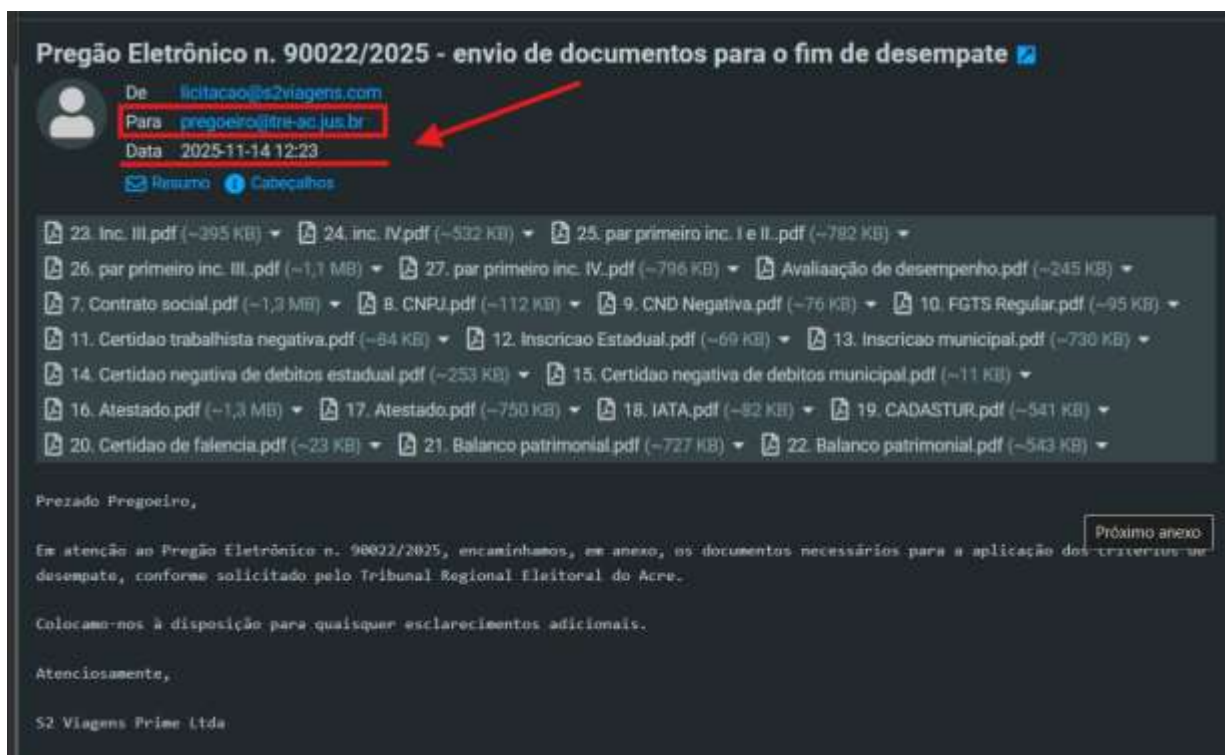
Pregão Eletrônico n. 90022/2025 - envio de documentos para o fim de desempate

De licitacao@s2viagens.com
Para pregoeiro@tre-ac.jus.br
Data 2025-11-14 12:23

Resumo Cabeçalhos

23. Inc. III.pdf (~295 KB) 24. inc. IV.pdf (~532 KB) 25. par primeiro inc. I e II..pdf (~782 KB)
26. par primeiro inc. III..pdf (~1,1 MB) 27. par primeiro inc. IV..pdf (~796 KB) Avaliaação de desempenho.pdf (~245 KB)
7. Contrato social.pdf (~1,3 MB) 8. CNPJ.pdf (~112 KB) 9. CND Negativa.pdf (~76 KB) 10. FGTS Regular.pdf (~95 KB)
11. Certidao trabalhista negativa.pdf (~84 KB) 12. Inscricao Estadual.pdf (~69 KB) 13. Inscricao municipal.pdf (~730 KB)
14. Certidao negativa de debitos estadual.pdf (~253 KB) 15. Certidao negativa de debitos municipal.pdf (~11 KB)
16. Atestado.pdf (~1,3 MB) 17. Atestado.pdf (~750 KB) 18. IATA.pdf (~82 KB) 19. CADASTUR.pdf (~541 KB)
20. Certidao de falencia.pdf (~23 KB) 21. Balanco patrimonial.pdf (~727 KB) 22. Balanco patrimonial.pdf (~543 KB)

Prezado Pregoeiro,

Próximo anexo

Em atenção ao Pregão Eletrônico n. 90022/2025, encaminhamos, em anexo, os documentos necessários para a aplicação dos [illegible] desempate, conforme solicitado pelo Tribunal Regional Eleitoral do Acre.

Colocamo-nos à disposição para quaisquer esclarecimentos adicionais.

Atenciosamente,

S2 Viagens Prime Ltda